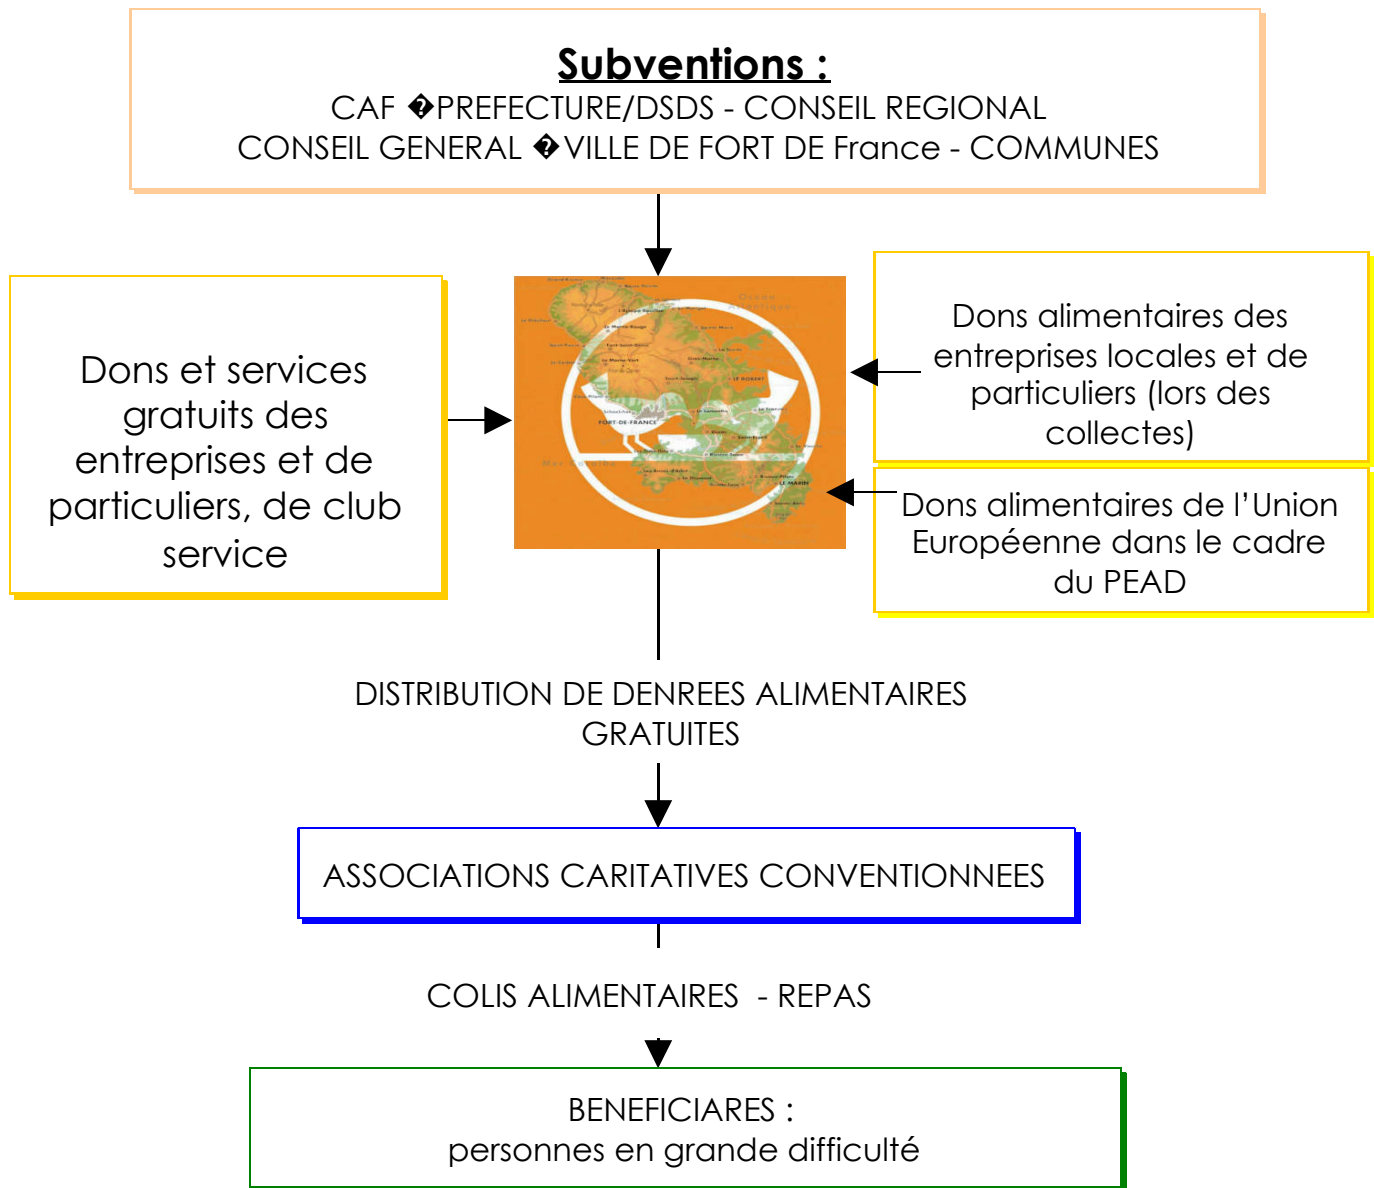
Subventions :
CAF �PREFECTURE/DSDS - CONSEIL REGIONAL
CONSEIL GENERAL �VILLE DE FORT DE France - COMMUNES

Dons et services gratuits des entreprises et de particuliers, de club service

Dons alimentaires des entreprises locales et de particuliers (lors des collectes)

Dons alimentaires de l'Union Européenne dans le cadre du PEAD

DISTRIBUTION DE DENREES ALIMENTAIRES GRATUITES

ASSOCIATIONS CARITATIVES CONVENTIONNEES

COLIS ALIMENTAIRES - REPAS

BENEFICIARES :
personnes en grande difficulté